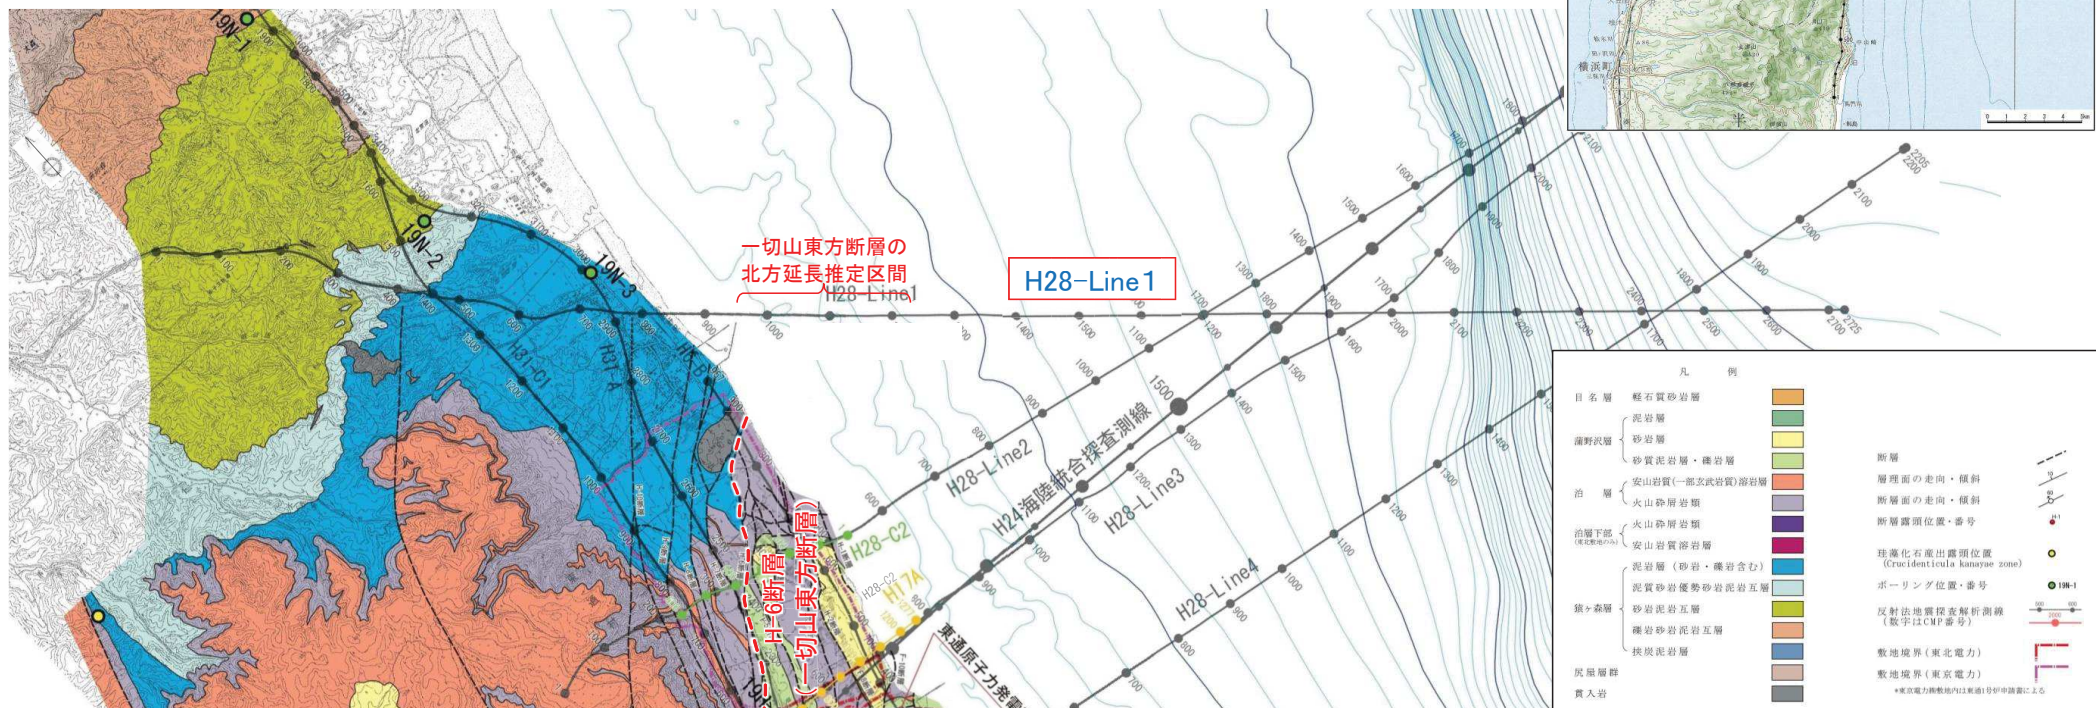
19N-1

19N-2

19N-3

一切山東方断層の
北方延長推定区間

H28-Line1

H28-Line1

H31-C1

H31-A

H28-Line2

H24海陸統合探査測線

H28-Line3

H28-Line4

H28-C2

H17A

H-6断層
(一切山東方断層)

東通原子力発電

横浜町

凡 例

目名層 軽石質砂岩層

蒲野沢層
泥岩層
砂岩層
砂質泥岩層・礫岩層

泊層
安山岩質(一部玄武岩質)溶岩層
火山砕屑岩層

泊層下部(東北敷地のみ)
火山砕屑岩層
安山岩質溶岩層

猿ヶ森層
泥岩層(砂岩・礫岩含む)
泥質砂岩優勢砂岩泥岩互層
砂岩泥岩互層
礫岩砂岩泥岩互層
挟炭泥岩層

尻屋層群

貫入岩

断層
層理面の走向・傾斜
断層面の走向・傾斜
断層露頭位置・番号
珪藻化石産出露頭位置
(Crucidenticula kanayae zone)
ボーリング位置・番号
反射法地震探査解析測線
(数字はCMP番号)
敷地境界(東北電力)
敷地境界(東京電力)
*東京電力株敷地内は東通1号炉申請書による

19N-1

0 1 2 3 4 5km